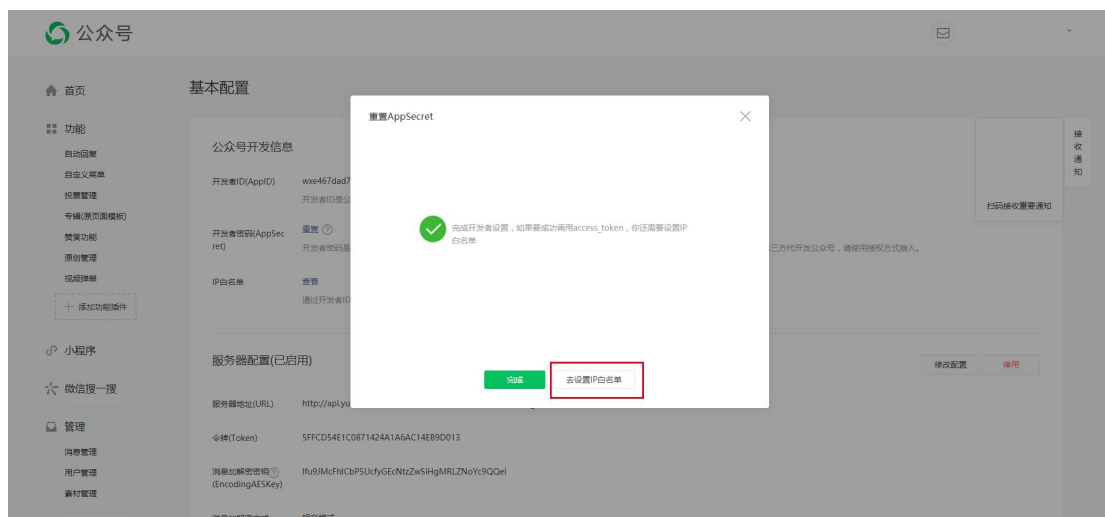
公众号

首页

功能

自动回复

自定义菜单

投票管理

专辑(原页面模板)

赞赏功能

原创管理

视频弹幕

+ 添加功能插件

小程序

微信搜一搜

管理

消息管理

用户管理

素材管理

基本配置

公众号开发信息

开发者ID(AppID)

wxe467dad7

开发者ID是公

开发者密码(AppSecret)

重置 ?

开发者密码是

IP白名单

查看

通过开发者ID

三方代开发公众号，请使用授权方式接入。

服务器配置(已启用)

修改配置

停用

服务器地址(URL)

http://api.yu

令牌(Token)

5FFCD54E1C0871424A1A6AC14EB9D013

消息加解密密钥 ?
(EncodingAESKey)

Ifu9JMcFhlCbP5UcfyGEcNtzZwSiHgMRLZNoYc9QQei

扫码接收重要通知

接收通知

重置AppSecret

完成开发者设置，如果要成功调用access_token，你还需要设置IP白名单

完成

去设置IP白名单